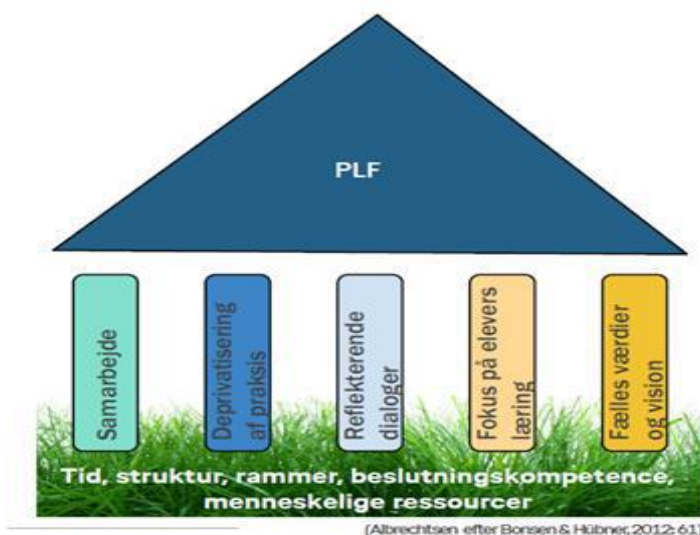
PLF

Samarbejde

Deprivatisering af praksis

Reflekterende dialoger

Fokus på elevers læring

Fælles værdier og vision

Tid, struktur, rammer, beslutningskompetence, menneskelige ressourcer

(Albrechtsen efter Borisen & Hübner, 2012: 61)